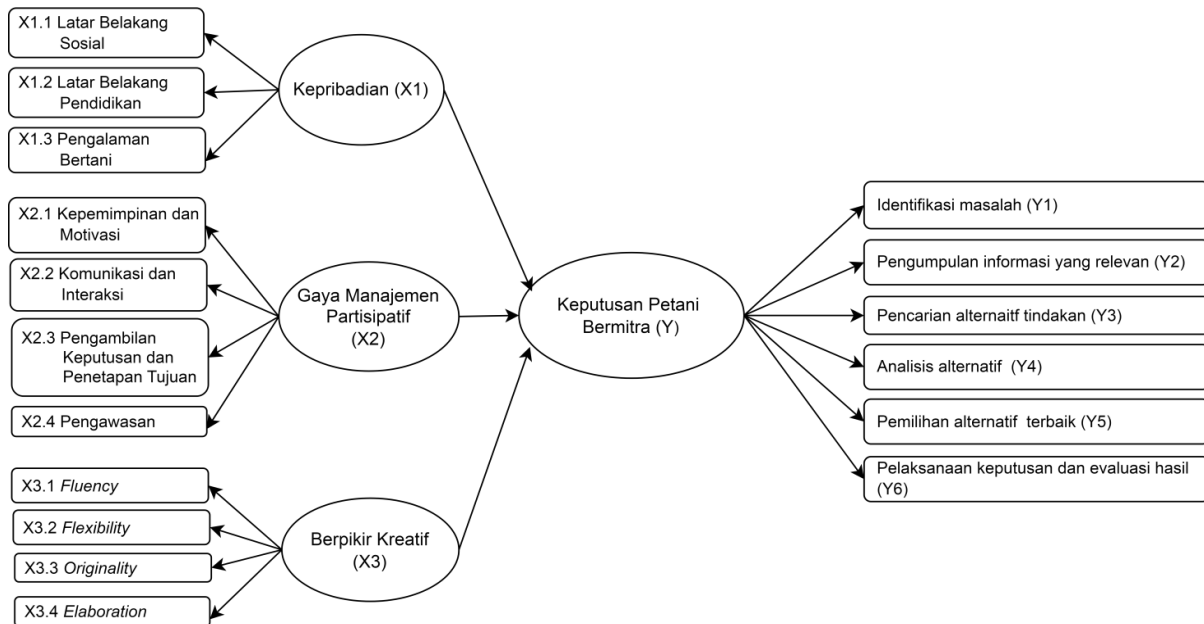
X1.1 Latar Belakang Sosial

X1.2 Latar Belakang Pendidikan

X1.3 Pengalaman Bertani

Kepribadian (X1)

X2.1 Kepemimpinan dan Motivasi

X2.2 Komunikasi dan Interaksi

X2.3 Pengambilan Keputusan dan Penetapan Tujuan

X2.4 Pengawasan

Gaya Manajemen Partisipatif (X2)

X3.1 *Fluency*

X3.2 *Flexibility*

X3.3 *Originality*

X3.4 *Elaboration*

Berpikir Kreatif (X3)

Keputusan Petani Bermitra (Y)

Identifikasi masalah (Y1)

Pengumpulan informasi yang relevan (Y2)

Pencarian alternaitf tindakan (Y3)

Analisis alternatif (Y4)

Pemilihan alternatif terbaik (Y5)

Pelaksanaan keputusan dan evaluasi hasil (Y6)